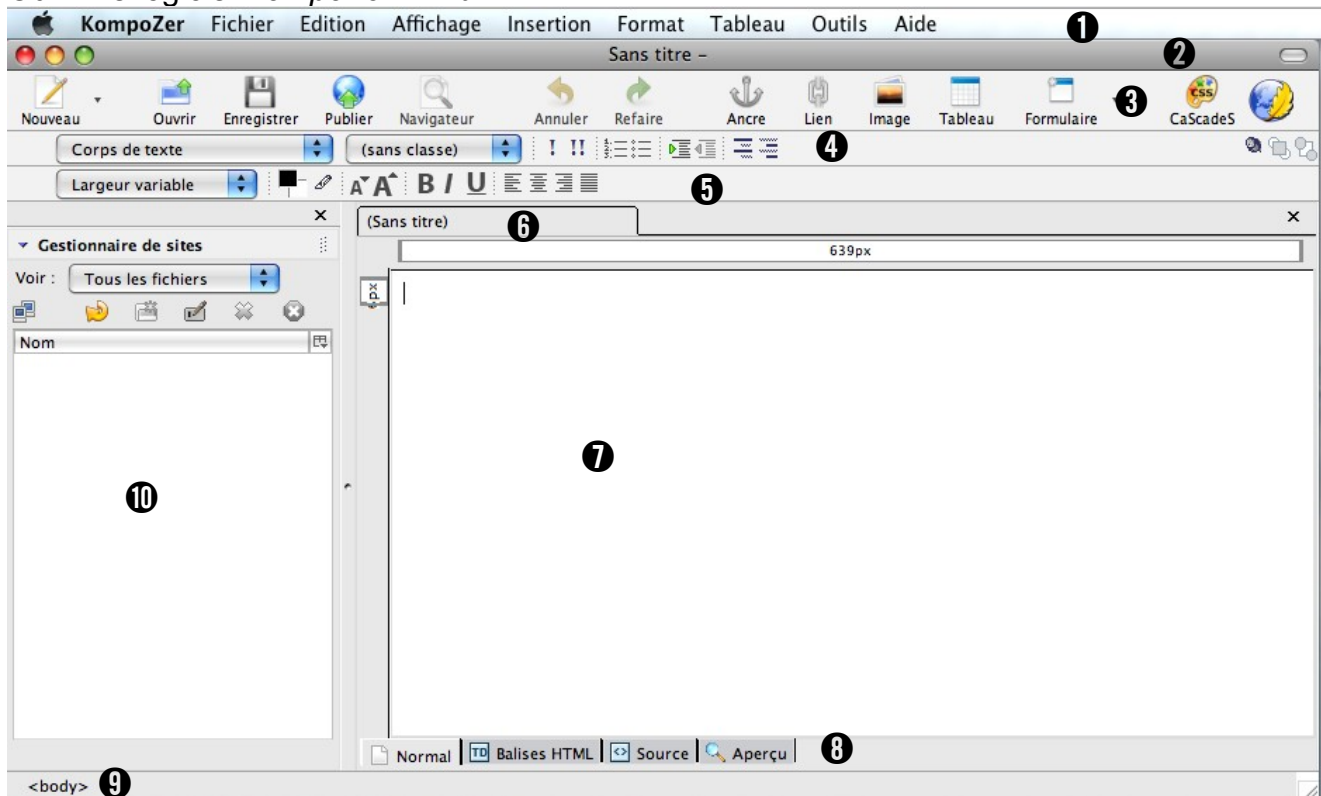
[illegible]

KompoZer Fichier Edition Affichage Insertion Format Tableau Outils Aide ❶

Sans titre – ❷

Nouveau Ouvrir Enregistrer Publier Navigateur Annuler Refaire Ancre Lien Image Tableau Formulaire ❸ CaScadeS

Corps de texte (sans classe) ❹

Largeur variable ❺

Gestionnaire de sites

Voir : Tous les fichiers

Nom

❿

(Sans titre) ❻

639px

px

❼

Normal Balises HTML Source Aperçu ❽

<body> ❾